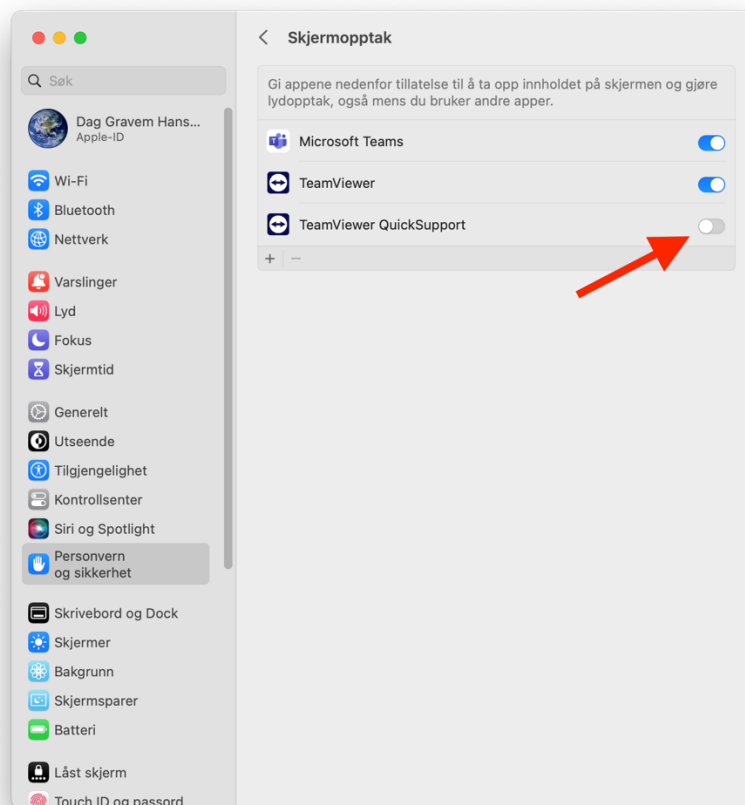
Søk

Dag Gravem Hans...
Apple-ID

Wi-Fi
Bluetooth
Nettverk

Varslinger
Lyd
Fokus
Skjermtid

Generelt
Utseende
Tilgjengelighet
Kontrollsenter
Siri og Spotlight
Personvern og sikkerhet

Skrivebord og Dock
Skjermer
Bakgrunn
Skjermsparer
Batteri

Låst skjerm
Touch ID og passord

Skjermopptak

Gi appene nedenfor tillatelse til å ta opp innholdet på skjermen og gjøre lydopptak, også mens du bruker andre apper.

Microsoft Teams
TeamViewer
TeamViewer QuickSupport

+ −